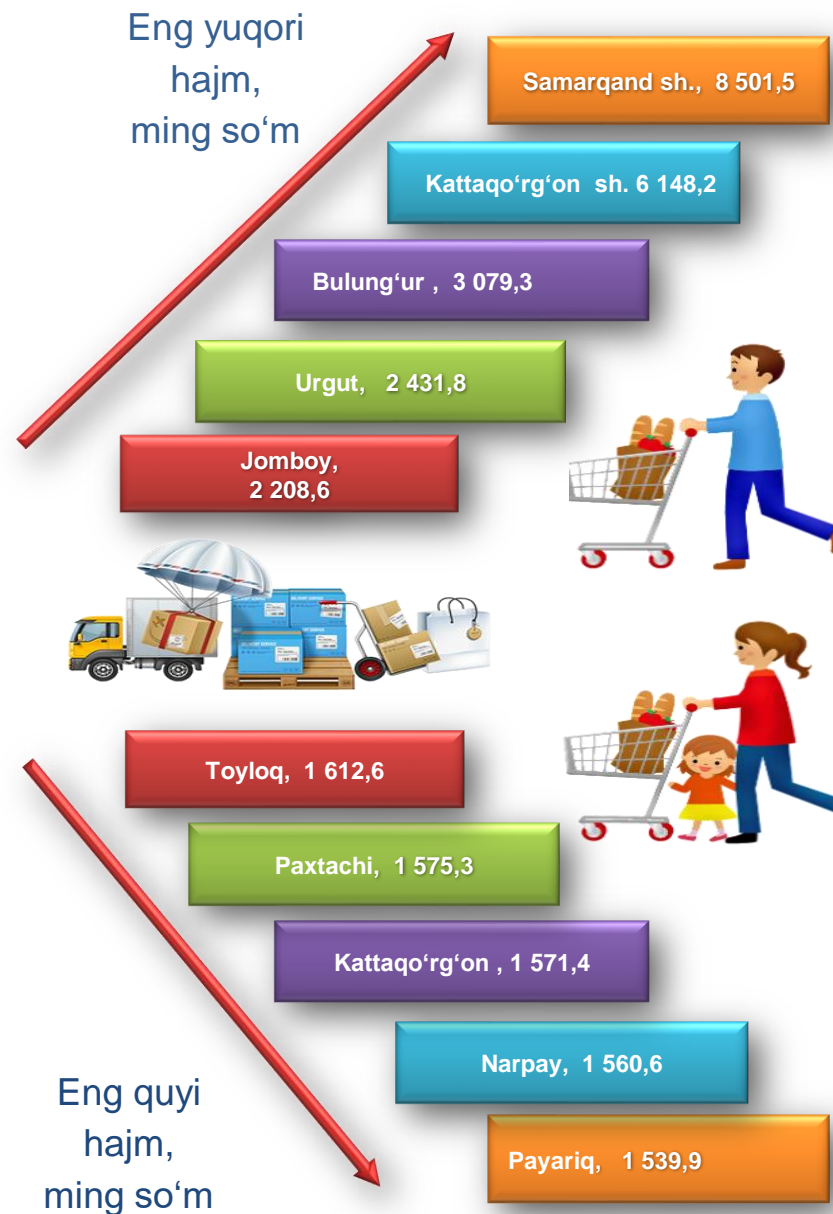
Eng yuqori hajm, ming so‘m

Samarqand sh., 8 501,5

Kattaqo‘rg‘on sh. 6 148,2

Bulung‘ur , 3 079,3

Urgut, 2 431,8

Jomboy, 2 208,6

Toyloq, 1 612,6

Paxtachi, 1 575,3

Kattaqo‘rg‘on , 1 571,4

Narpay, 1 560,6

Payariq, 1 539,9

Eng quyi hajm, ming so‘m